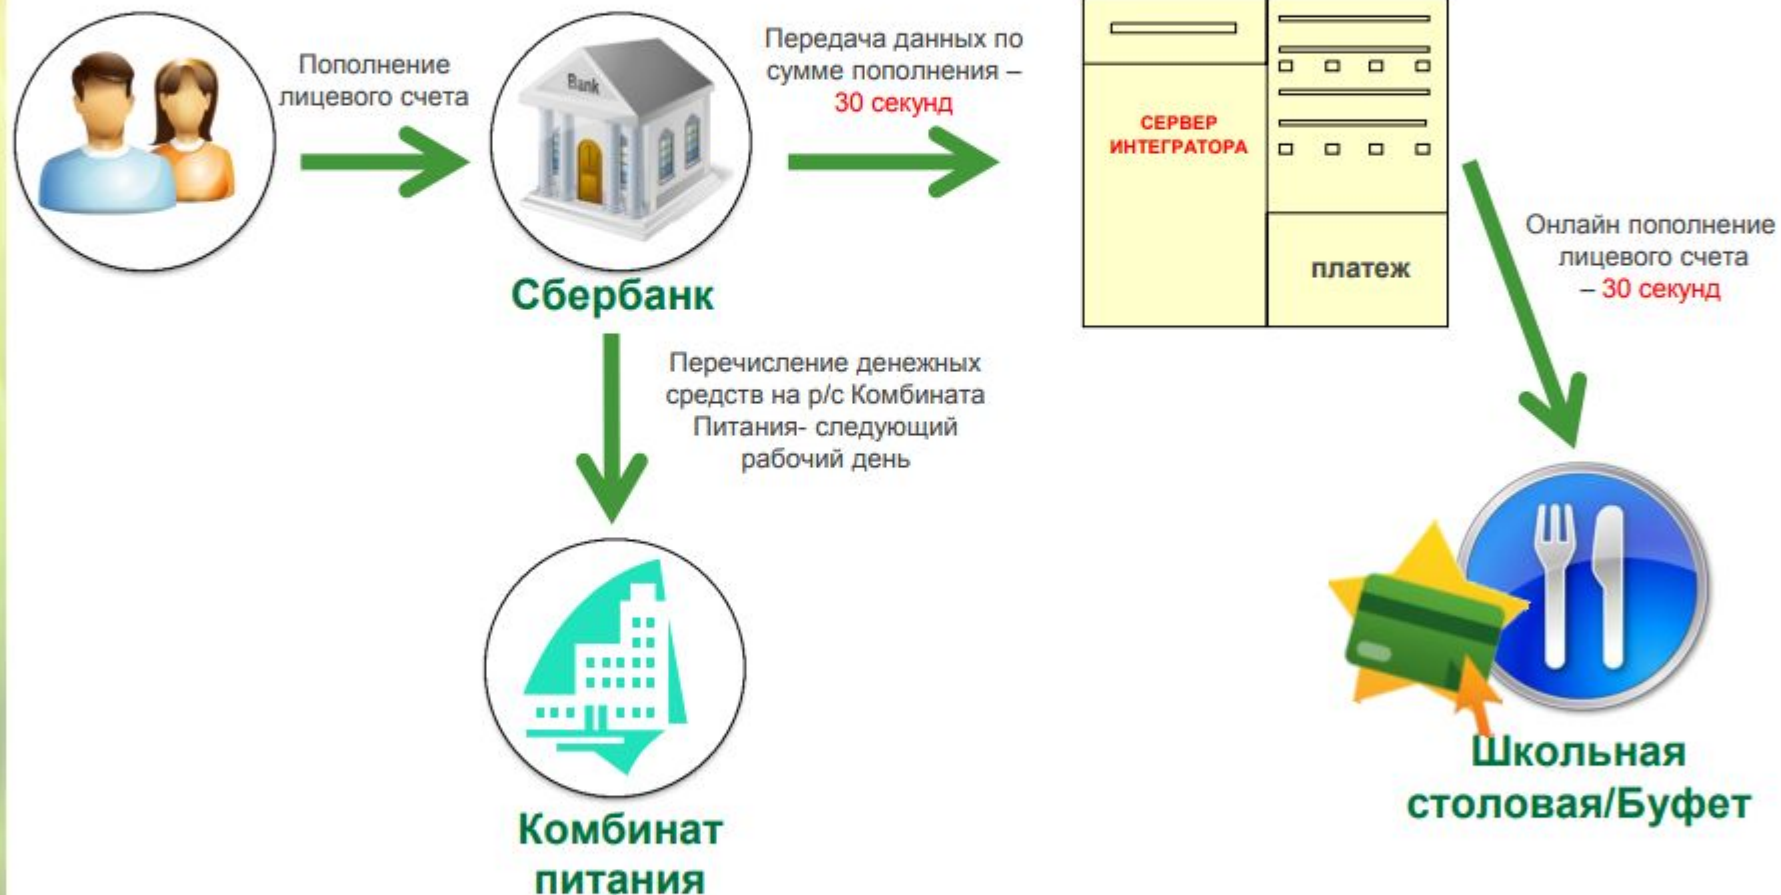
Пополнение лицевого счета

Bank

Сбербанк

Передача данных по сумме пополнения – 30 секунд

СЕРВЕР ИНТЕГРАТОРА

платеж

Онлайн пополнение лицевого счета – 30 секунд

Перечисление денежных средств на р/с Комбината Питания- следующий рабочий день

Комбинат питания

Школьная столовая/Буфет